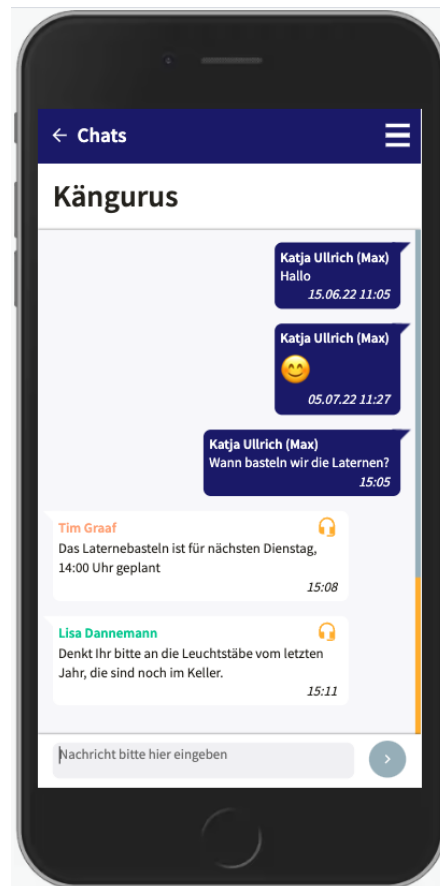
← Chats

Kängurus

Katja Ullrich (Max)
Hallo
15.06.22 11:05

Katja Ullrich (Max)
😊
05.07.22 11:27

Katja Ullrich (Max)
Wann basteln wir die Laternen?
15:05

Tim Graaf
Das Laternebasteln ist für nächsten Dienstag, 14:00 Uhr geplant
15:08

Lisa Dannemann
Denkt Ihr bitte an die Leuchtstäbe vom letzten Jahr, die sind noch im Keller.
15:11

Nachricht bitte hier eingeben